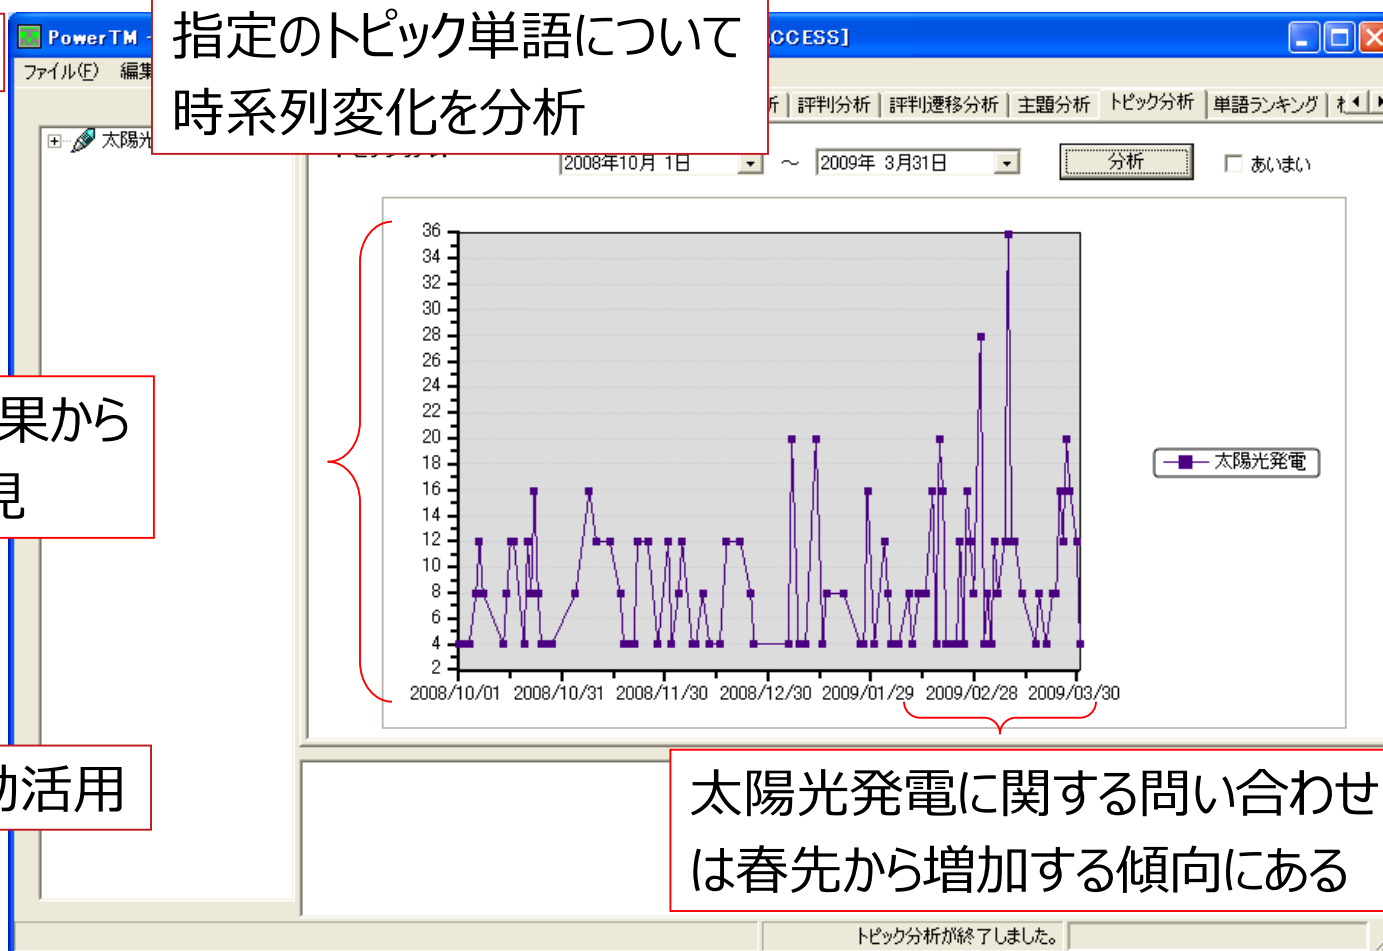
PowerTM -
ファイル(F) 編集

指定のトピック単語について
時系列変化を分析

CCESS]

析 | 評判分析 | 評判遷移分析 | 主題分析 | トピック分析 | 単語ランキング

太陽光

2008年10月 1日 ～ 2009年 3月31日
分析
あいまい

36
34
32
30
28
26
24
22
20
18
16
14
12
10
8
6
4
2

2008/10/01 2008/10/31 2008/11/30 2008/12/30 2009/01/29 2009/02/28 2009/03/30

太陽光発電

果から
見

効活用

太陽光発電に関する問い合わせ
は春先から増加する傾向にある

トピック分析が終了しました。